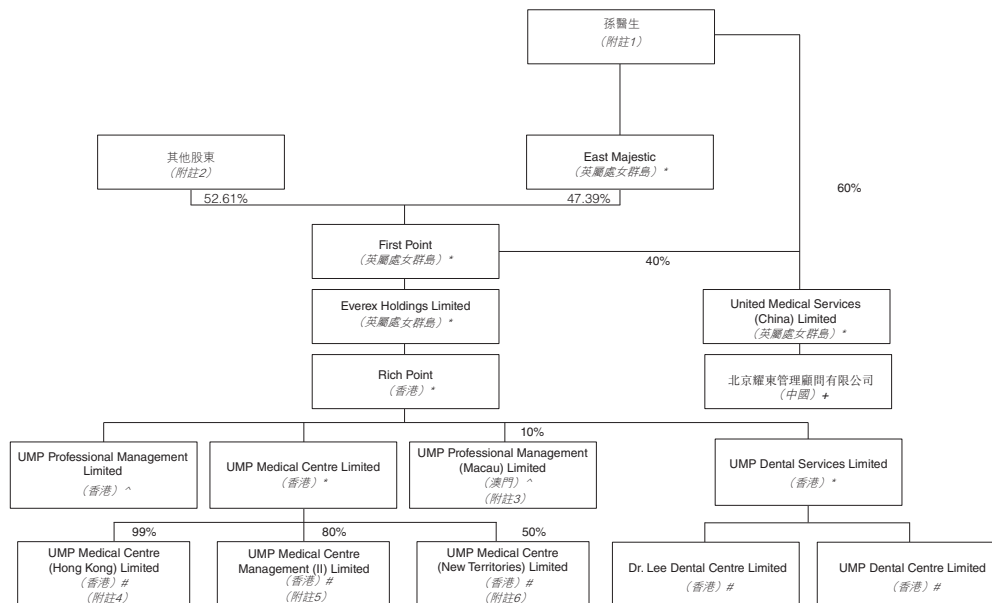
孫醫生
(附註1)

其他股東
(附註2)

East Majestic
(英屬處女群島) *

52.61%

47.39%

60%

First Point
(英屬處女群島) *

40%

Everex Holdings Limited
(英屬處女群島) *

United Medical Services (China) Limited
(英屬處女群島) *

Rich Point
(香港) *

北京耀東管理顧問有限公司
(中國) +

10%

UMP Professional Management Limited
(香港) ^

UMP Medical Centre Limited
(香港) *

UMP Professional Management (Macau) Limited
(澳門) ^
(附註3)

UMP Dental Services Limited
(香港) *

99%

80%

50%

UMP Medical Centre (Hong Kong) Limited
(香港) #
(附註4)

UMP Medical Centre Management (II) Limited
(香港) #
(附註5)

UMP Medical Centre (New Territories) Limited
(香港) #
(附註6)

Dr. Lee Dental Centre Limited
(香港) #

UMP Dental Centre Limited
(香港) #